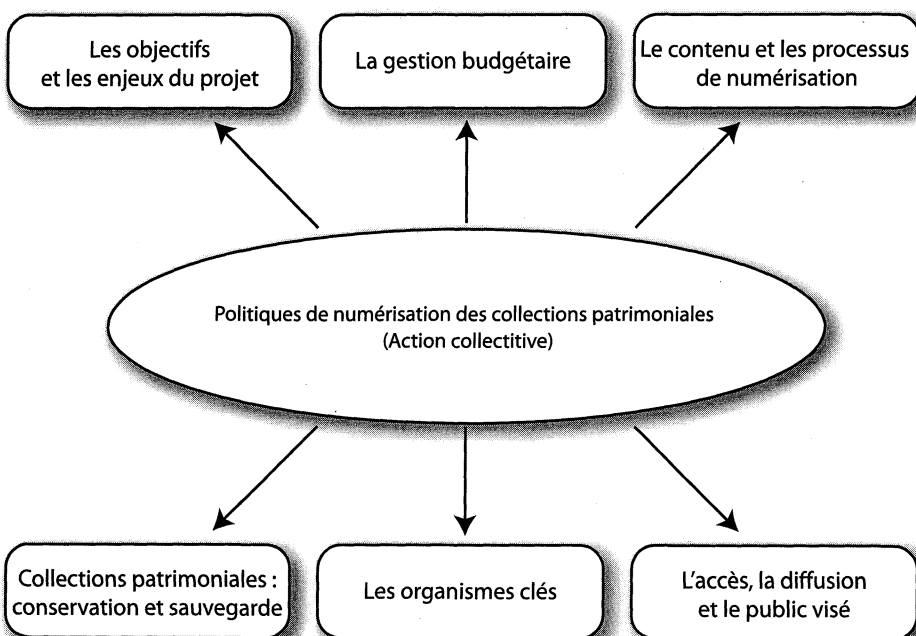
Les objectifs et les enjeux du projet

La gestion budgétaire

Le contenu et les processus de numérisation

Politiques de numérisation des collections patrimoniales (Action collective)

Collections patrimoniales : conservation et sauvegarde

Les organismes clés

L'accès, la diffusion et le public visé